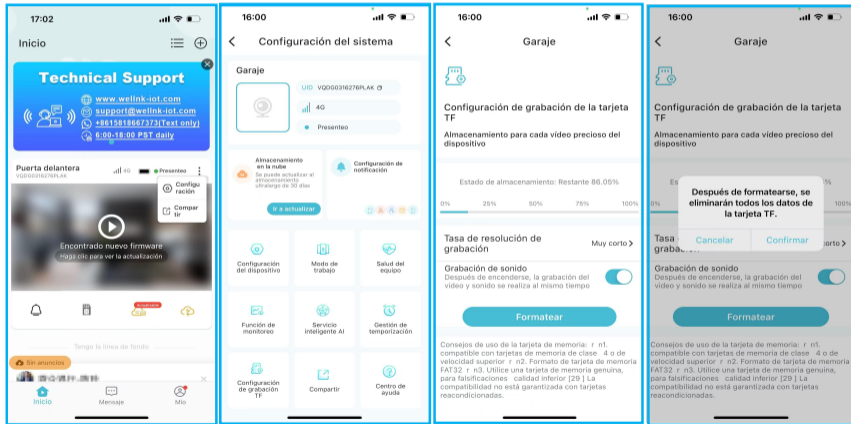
17:02

Inicio

Technical Support
www.welink-iot.com
support@welink-iot.com
+8615818667373(Text only)
6:00-18:00 PST daily

Puerta delantera
VQDG0316276PLAK
4G
Presenteo

Configuración
Compartir

Encontrado nuevo firmware
Haga clic para ver la actualización

Tengo la línea de fondo
Sin anuncios

Inicio
Mensaje
Mio

16:00
Configuración del sistema

Garaje
UID VQDG0316276PLAK
4G
Presenteo

Almacenamiento en la nube
Se puede actualizar el almacenamiento ultralargo de 30 días
Ir a actualizar

Configuración de notificación

Configuración del dispositivo
Modo de trabajo
Salud del equipo
Función de monitoreo
Servicio inteligente AI
Gestión de temporización
Configuración de grabación TF
Compartir
Centro de ayuda

16:00
Garaje

Configuración de grabación de la tarjeta TF
Almacenamiento para cada vídeo precioso del dispositivo

Estado de almacenamiento: Restante 86.05%
0% 25% 50% 75% 100%

Tasa de resolución de grabación
Muy corto

Grabación de sonido
Después de encenderse, la grabación del video y sonido se realiza al mismo tiempo

Formatear

Consejos de uso de la tarjeta de memoria: r n1. compatible con tarjetas de memoria de clase 4 o de velocidad superior r n2. Formato de tarjeta de memoria FAT32 r n3. Utilice una tarjeta de memoria genuina, para falsificaciones calidad inferior [29 ] La compatibilidad no está garantizada con tarjetas reacondicionadas.

16:00
Garaje

Configuración de grabación de la tarjeta TF
Almacenamiento para cada vídeo precioso del dispositivo

Después de formatearse, se eliminarán todos los datos de la tarjeta TF.
Cancelar
Confirmar

Grabación de sonido
Después de encenderse, la grabación del video y sonido se realiza al mismo tiempo

Formatear

Consejos de uso de la tarjeta de memoria: r n1. compatible con tarjetas de memoria de clase 4 o de velocidad superior r n2. Formato de tarjeta de memoria FAT32 r n3. Utilice una tarjeta de memoria genuina, para falsificaciones calidad inferior [29 ] La compatibilidad no está garantizada con tarjetas reacondicionadas.